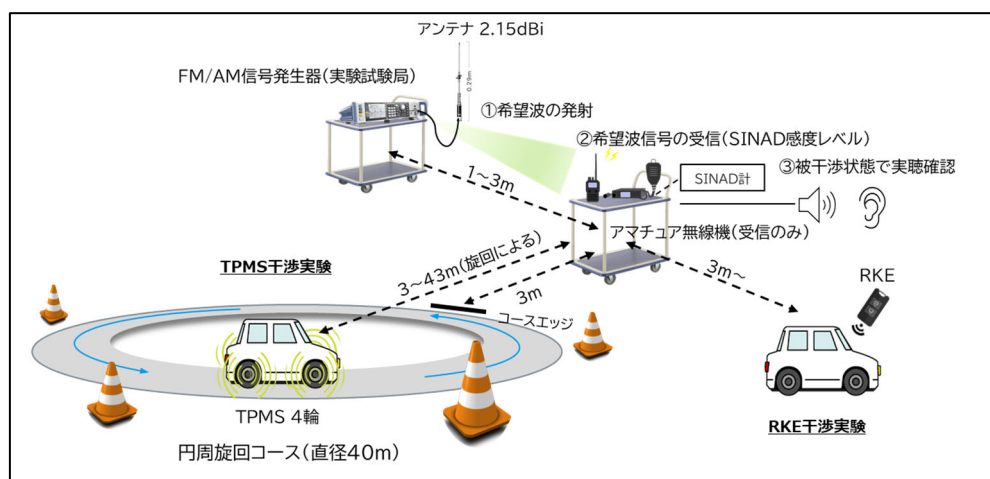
アンテナ 2.15dBi

FM/AM信号発生器(実験試験局)

0.29m

①希望波の発射

②希望波信号の受信(SINAD感度レベル)

1~3m

SINAD計

③被干渉状態で実聴確認

アマチュア無線機(受信のみ)

TPMS干渉実験

3~43m(旋回による)

3m

3m~

RKE

コースエッジ

TPMS 4輪

円周旋回コース(直径40m)

RKE干渉実験